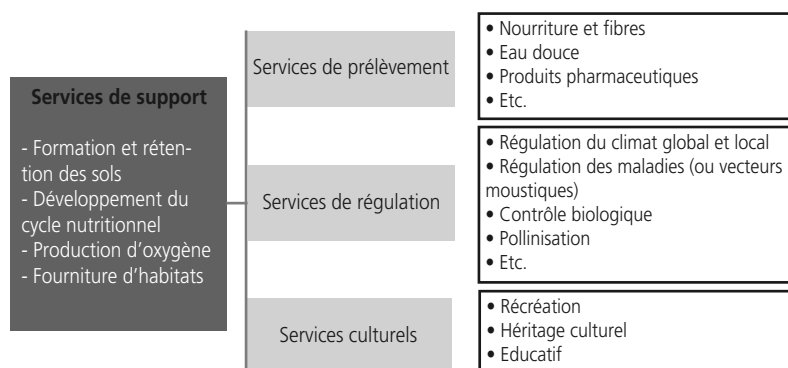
**Services de support**

- Formation et rétention des sols
- Développement du cycle nutritionnel
- Production d'oxygène
- Fourniture d'habitats

Services de prélèvement

• Nourriture et fibres
• Eau douce
• Produits pharmaceutiques
• Etc.

Services de régulation

• Régulation du climat global et local
• Régulation des maladies (ou vecteurs moustiques)
• Contrôle biologique
• Pollinisation
• Etc.

Services culturels

• Récréation
• Héritage culturel
• Educatif